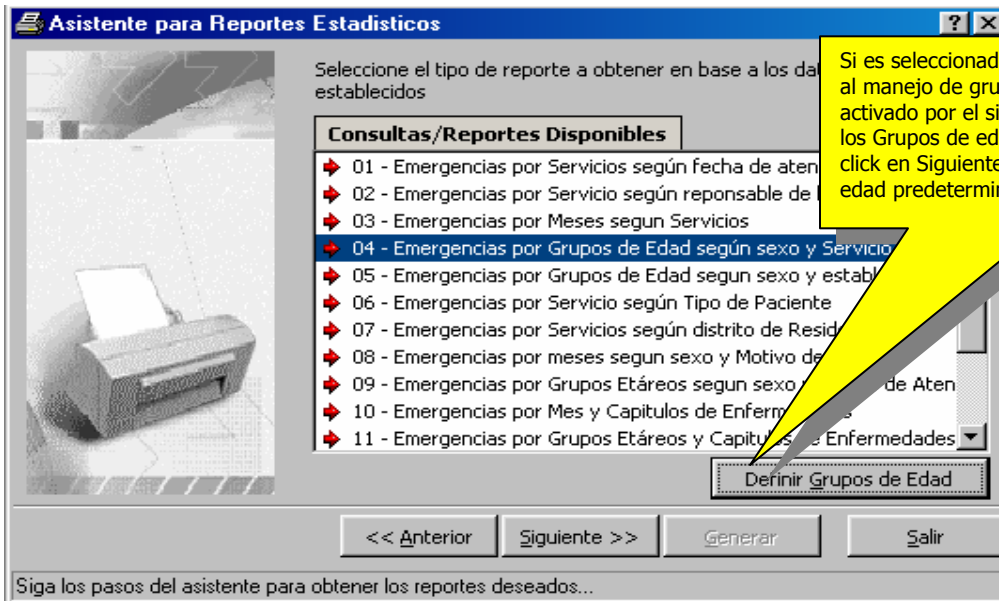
Asistente para Reportes Estadisticos

?

Seleccione el tipo de reporte a obtener en base a los dat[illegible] establecidos

Si es seleccionad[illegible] al manejo de gru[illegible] activado por el si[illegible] los Grupos de ed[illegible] click en Siguiente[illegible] edad predetermi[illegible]

Consultas/Reportes Disponibles

01 - Emergencias por Servicios según fecha de aten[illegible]
02 - Emergencias por Servicio según reponsable de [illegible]
03 - Emergencias por Meses segun Servicios
04 - Emergencias por Grupos de Edad según sexo y Servicio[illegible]
05 - Emergencias por Grupos de Edad segun sexo y establ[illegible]
06 - Emergencias por Servicio según Tipo de Paciente
07 - Emergencias por Servicios según distrito de Resid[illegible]
08 - Emergencias por meses segun sexo y Motivo de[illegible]
09 - Emergencias por Grupos Etáreos segun sexo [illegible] de Aten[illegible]
10 - Emergencias por Mes y Capitulos de Enferme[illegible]
11 - Emergencias por Grupos Etáreos y Capitu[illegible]e Enfermedades

Definir Grupos de Edad

<< Anterior

Siguiente >>

Generar

Salir

Siga los pasos del asistente para obtener los reportes deseados...